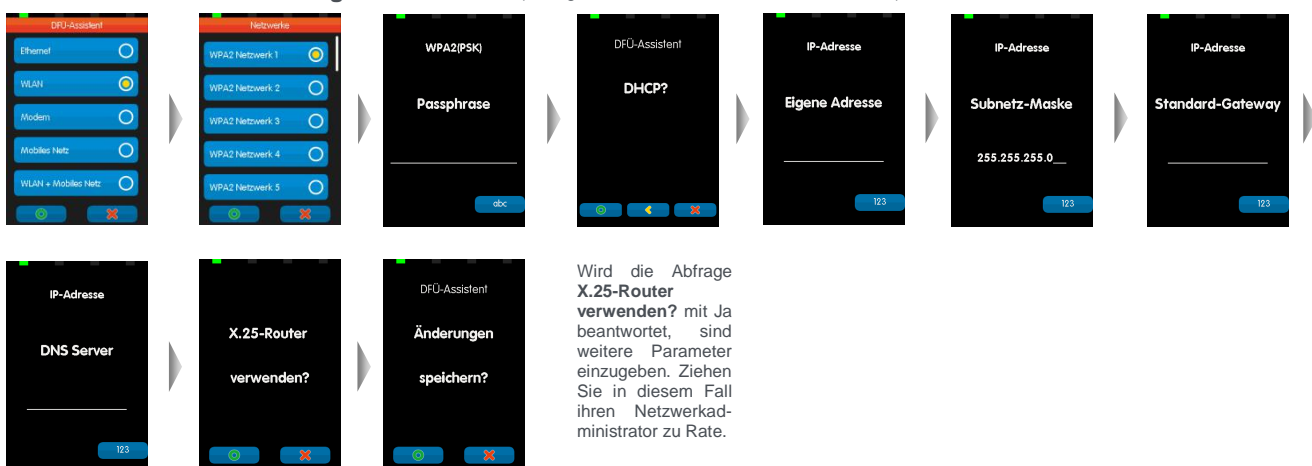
DFÜ-Assistent
Ethernet
WLAN
Modem
Mobiles Netz
WLAN + Mobiles Netz

Netzwerke
WPA2 Netzwerk 1
WPA2 Netzwerk 2
WPA2 Netzwerk 3
WPA2 Netzwerk 4
WPA2 Netzwerk 5

WPA2(PSK)
Passphrase
abc

DFÜ-Assistent
DHCP?

IP-Adresse
Eigene Adresse
123

IP-Adresse
Subnetz-Maske
255.255.255.0__
123

IP-Adresse
Standard-Gateway
123

IP-Adresse
DNS Server
123

X.25-Router
verwenden?

DFÜ-Assistent
Änderungen
speichern?

Wird die Abfrage **X.25-Router verwenden?** mit Ja beantwortet, sind weitere Parameter einzugeben. Ziehen Sie in diesem Fall ihren Netzwerkadministrator zu Rate.